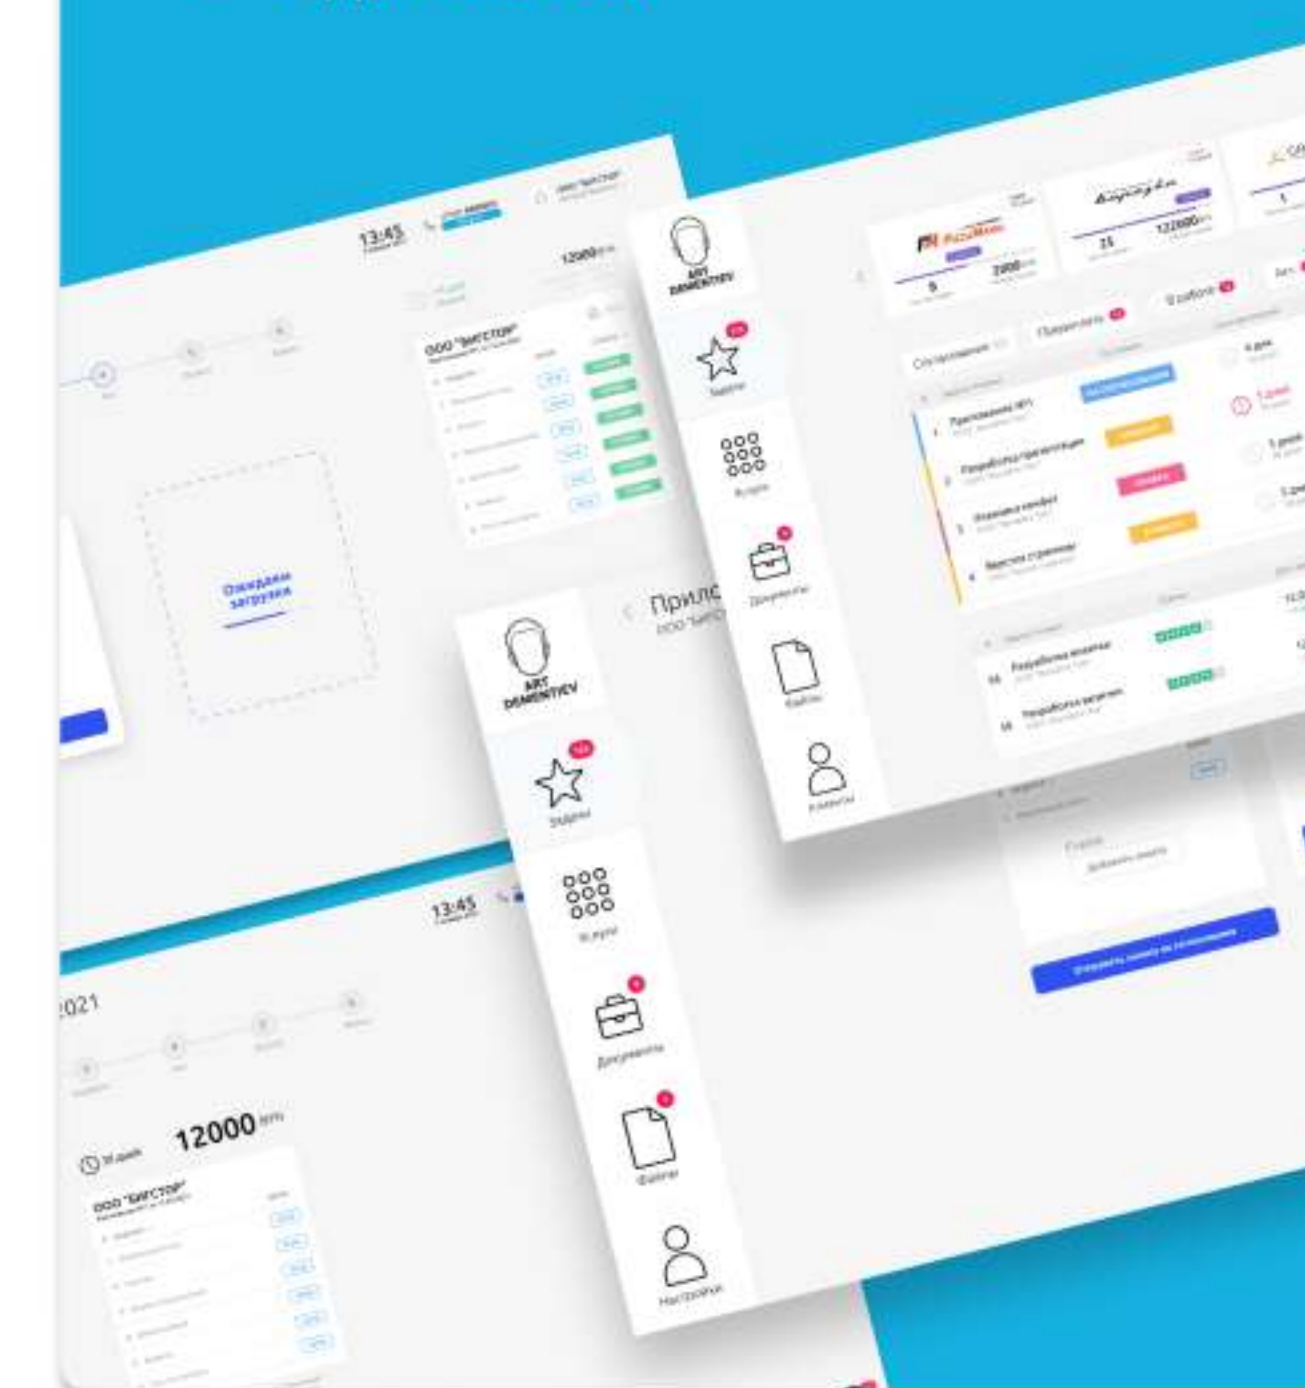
13:45

12000

ООО "БИГСТОР"

Ожидаем загрузки

ART DEMENTIEV

Задачи

Файлы

Документы

Прило
ООО "БИГСТ

ART DEMENTIEV

Задачи

Документы

Файлы

Настройки

13:45

2021

12000

ООО "БИГСТОР"

PizzaMania

5

2000

25

12000

1

Согласование

Предоплата

В работе

Приложение №1

Разработка презентации

Верстка страницы

Разработка визитки

4 дня

1 день

13:45